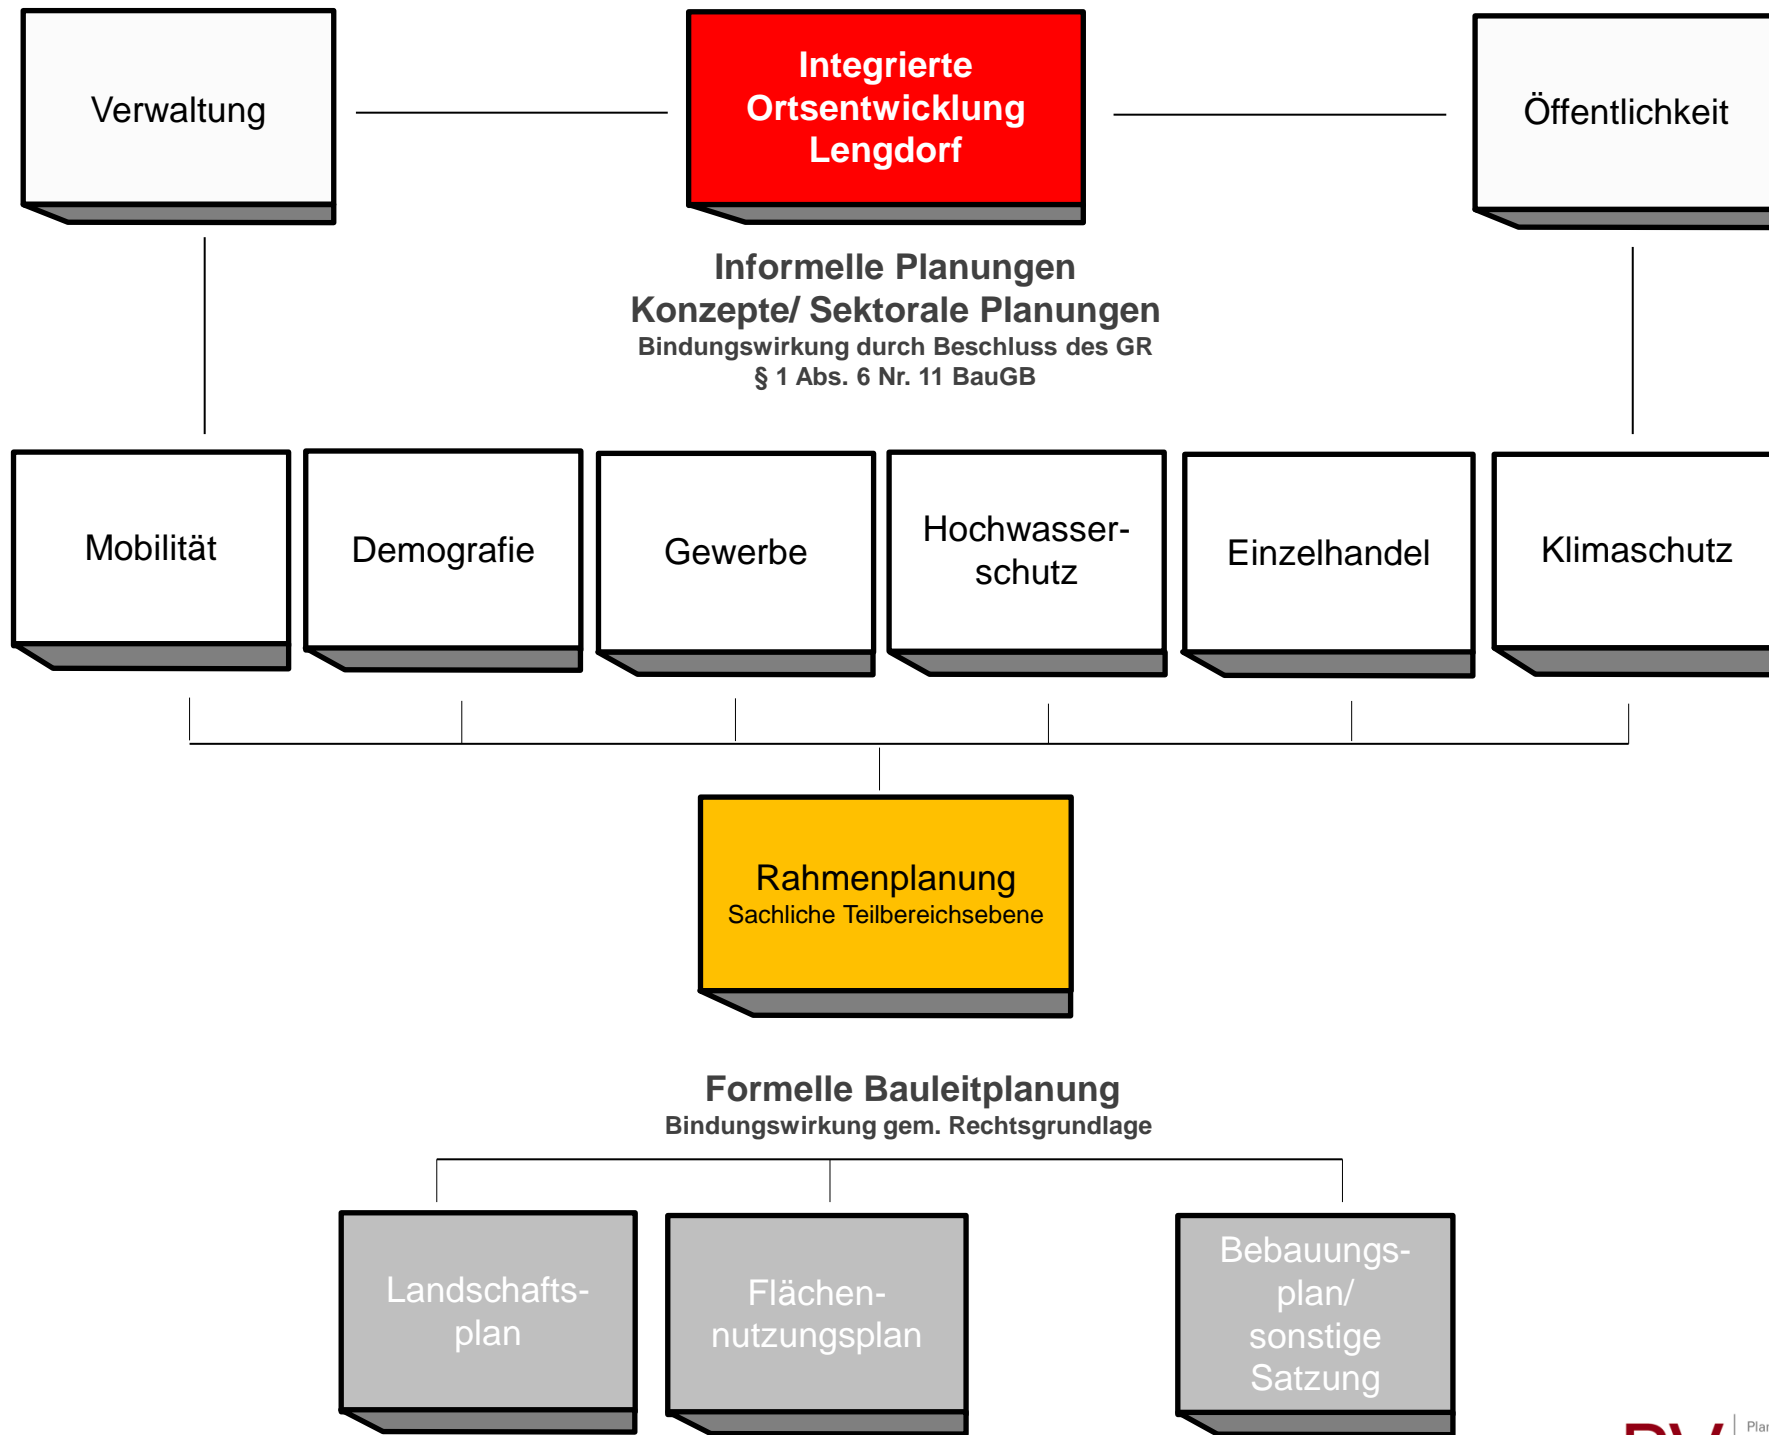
Verwaltung

Integrierte Ortsentwicklung Lengdorf

Öffentlichkeit

Informelle Planungen
Konzepte/ Sektorale Planungen
Bindungswirkung durch Beschluss des GR
§ 1 Abs. 6 Nr. 11 BauGB

Mobilität

Demografie

Gewerbe

Hochwasserschutz

Einzelhandel

Klimaschutz

Rahmenplanung
Sachliche Teilbereichsebene

Formelle Bauleitplanung
Bindungswirkung gem. Rechtsgrundlage

Landschaftsplan

Flächennutzungsplan

Bebauungsplan/ sonstige Satzung

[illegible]